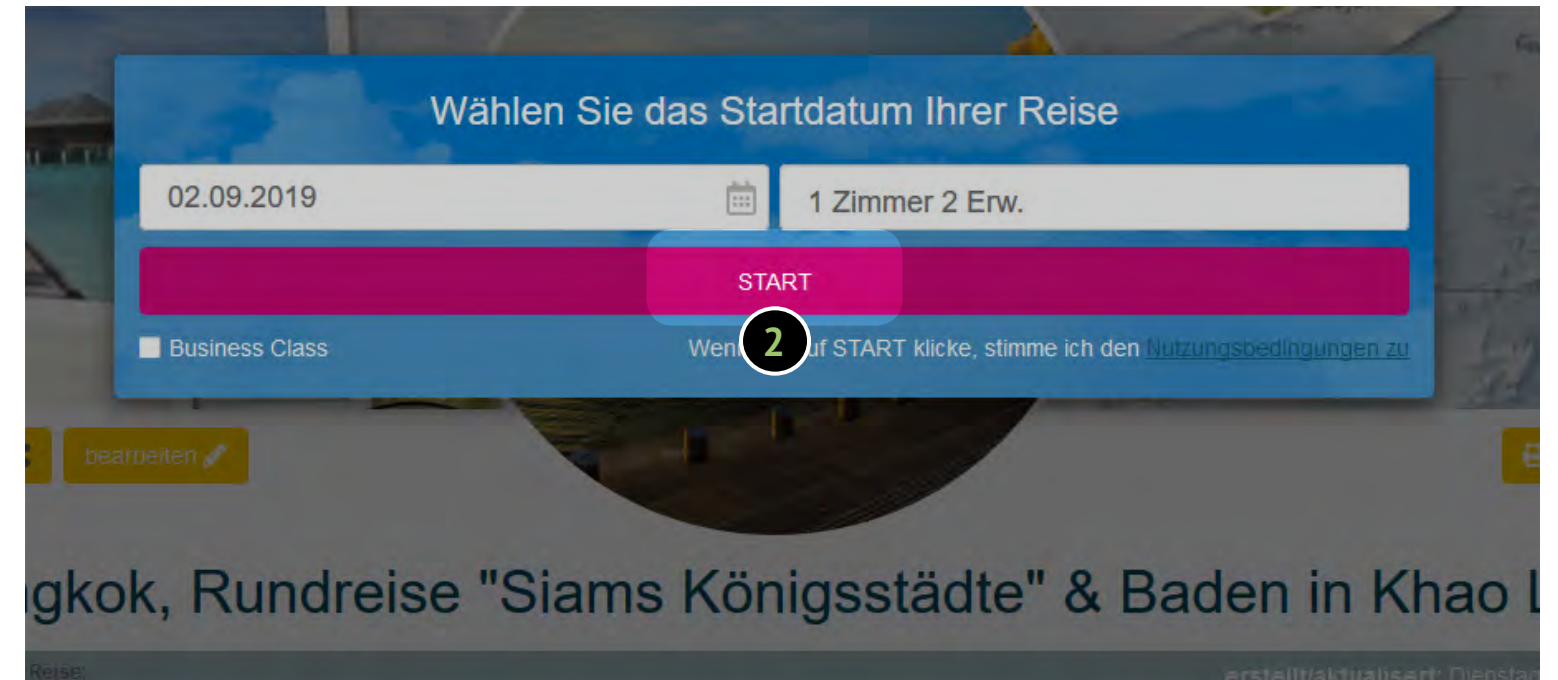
Wählen Sie das Startdatum Ihrer Reise

02.09.2019

1 Zimmer 2 Erw.

START

2

Business Class

Wenn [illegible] auf START klicke, stimme ich den Nutzungsbedingungen zu

bearbeiten

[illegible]gkok, Rundreise "Siams Königsstädte" & Baden in Khao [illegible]

Reise:

erstellt/aktualisiert: Diensta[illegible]